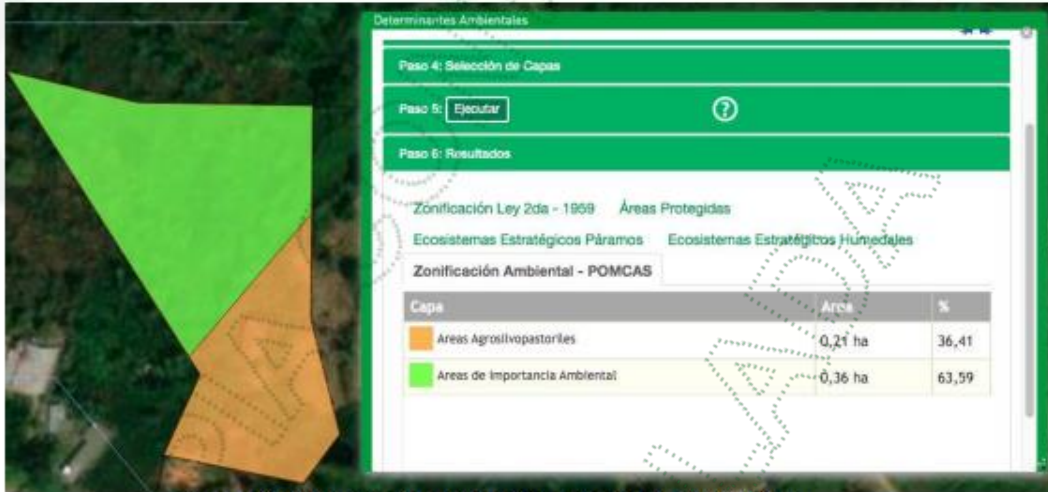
Determinantes Ambientales

Paso 4: Selección de Capas

Paso 5: Ejecutar ?

Paso 6: Resultados

Zonificación Ley 2da - 1959 Áreas Protegidas

Ecosistemas Estratégicos Páramos Ecosistemas Estratégicos Humedales

Zonificación Ambiental - POMCAS

| Capa | Area | % |
|---|---|---|
| Areas Agrosilvopastoriles | 0,21 ha | 36,41 |
| Areas de Importancia Ambiental | 0,36 ha | 63,59 |